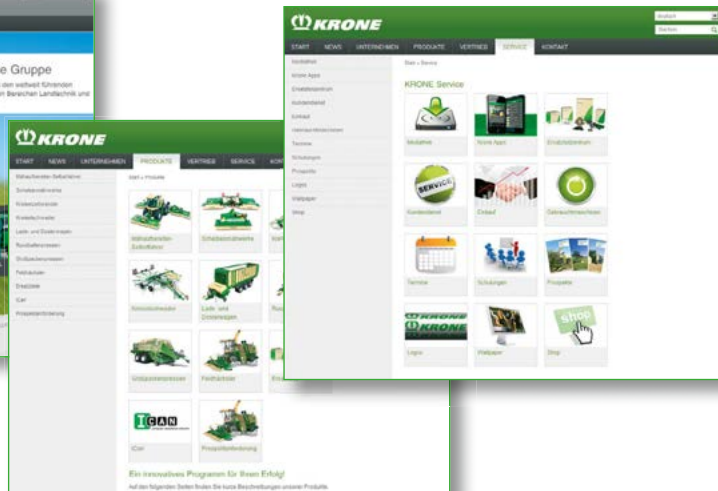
e Gruppe

den weltweit führenden Bereichen Landtechnik und

KRONE

START NEWS UNTERNEHMEN PRODUKTE VERTRIEB SERVICE KONTAKT

Mähaufbereiter-Selbstfahrer
Scheibenmähwerke
Kreiselzettwender
Kreiselschwader
Lade- und Dosierwagen
Rundballenpressen
Großpackenpressen
Feldhäcksler
Ersatzteile
iCan
Prospektanforderung

Start » Produkte

Mähaufbereiter-Selbstfahrer
Scheibenmähwerke
Kreiselzettwender
Lade- und Dosierwagen
Großpackenpressen
Feldhäcksler
iCan
Prospektanforderung

Ein innovatives Programm für Ihren Erfolg!

Auf den folgenden Seiten finden Sie kurze Beschreibungen unserer Produkte.

KRONE

deutsch
Suchen

START NEWS UNTERNEHMEN PRODUKTE VERTRIEB SERVICE KONTAKT

Start » Service

KRONE Service

Mediathek
Krone Apps
Ersatzteilzentrum
Kundendienst
Einkauf
Gebrauchtmaschinen
Termine
Schulungen
Prospekte
Logos
Wallpaper
Shop

SERVICE
shop
KRONE
KRONE